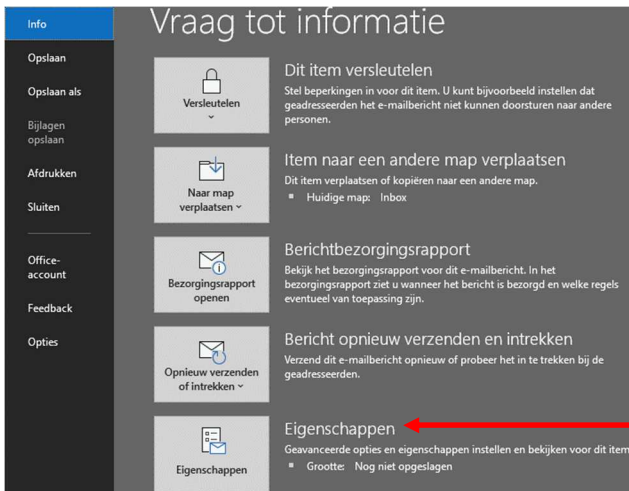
Info
Opslaan
Opslaan als
Bijlagen opslaan
Afdrukken
Sluiten
Office-account
Feedback
Opties

Vraag tot informatie

Versleutelen

Dit item versleutelen
Stel beperkingen in voor dit item. U kunt bijvoorbeeld instellen dat geadresseerden het e-mailbericht niet kunnen doorsturen naar andere personen.

Naar map verplaatsen

Item naar een andere map verplaatsen
Dit item verplaatsen of kopiëren naar een andere map.
▪ Huidige map: Inbox

Bezorgingsrapport openen

Berichtbezorgingsrapport
Bekijk het bezorgingsrapport voor dit e-mailbericht. In het bezorgingsrapport ziet u wanneer het bericht is bezorgd en welke regels eventueel van toepassing zijn.

Opnieuw verzenden of intrekken

Bericht opnieuw verzenden en intrekken
Verzend dit e-mailbericht opnieuw of probeer het in te trekken bij de geadresseerden.

Eigenschappen

Eigenschappen
Geavanceerde opties en eigenschappen instellen en bekijken voor dit item
▪ Grootte: Nog niet opgeslagen